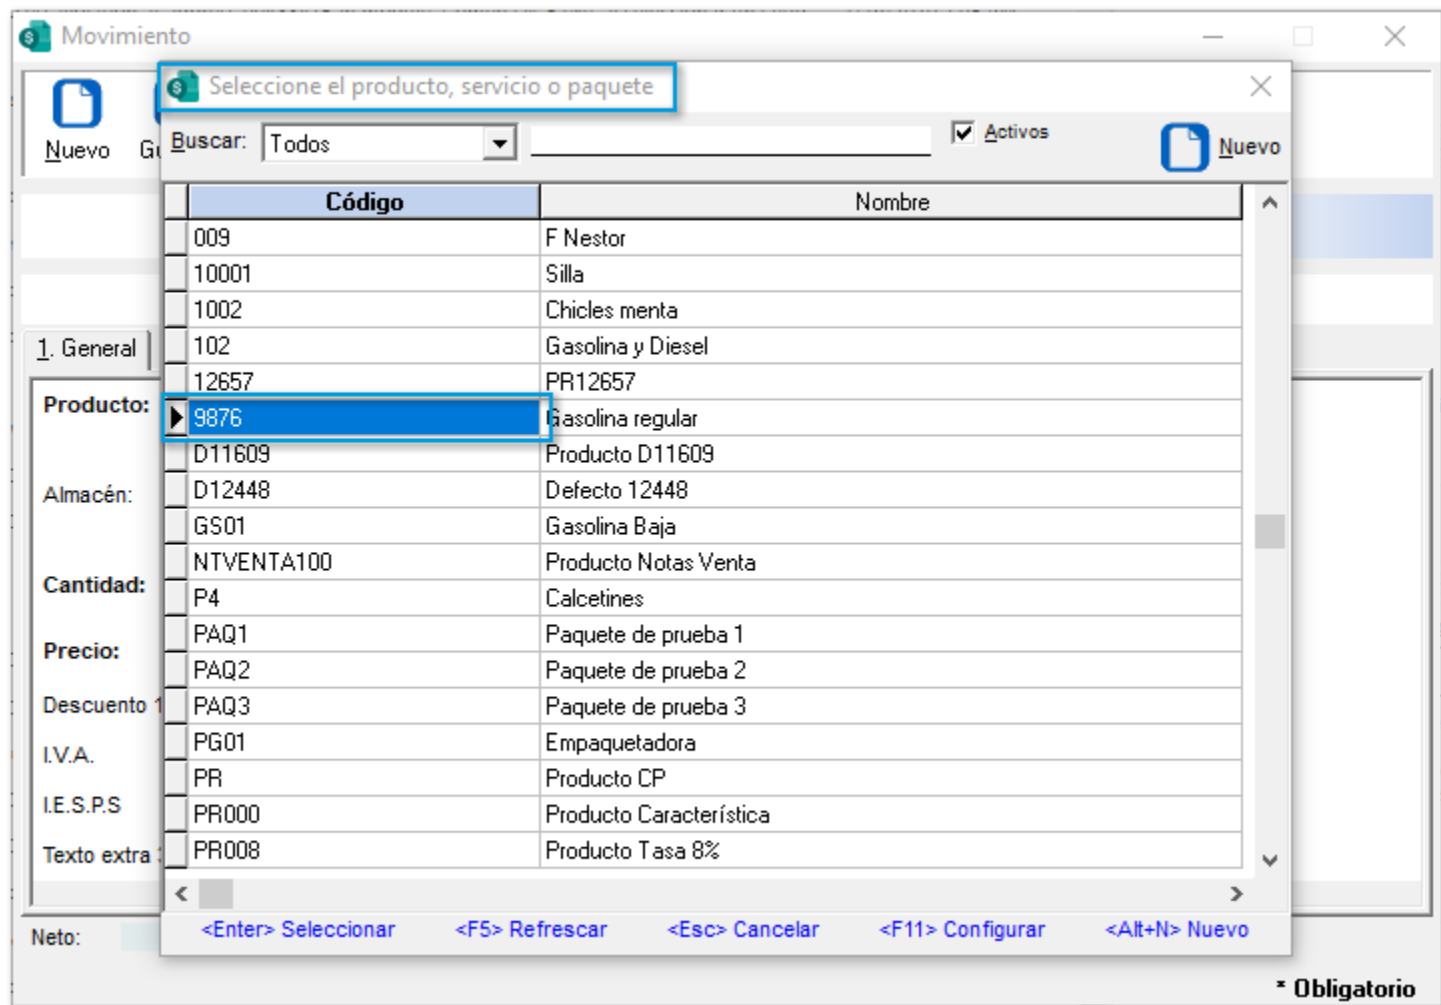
Movimiento

Nuevo

Gu

1. General

Producto:

Almacén:

Cantidad:

Precio:

Descuento 1

I.V.A.

I.E.S.P.S

Texto extra

Neto:

Seleccione el producto, servicio o paquete

Buscar: Todos

Activos

Nuevo

| Código | Nombre |
|---|---|
| 009 | F Nestor |
| 10001 | Silla |
| 1002 | Chicles menta |
| 102 | Gasolina y Diesel |
| 12657 | PR12657 |
| 9876 | Gasolina regular |
| D11609 | Producto D11609 |
| D12448 | Defecto 12448 |
| GS01 | Gasolina Baja |
| NTVENTA100 | Producto Notas Venta |
| P4 | Calcetines |
| PAQ1 | Paquete de prueba 1 |
| PAQ2 | Paquete de prueba 2 |
| PAQ3 | Paquete de prueba 3 |
| PG01 | Empaquetadora |
| PR | Producto CP |
| PR000 | Producto Característica |
| PR008 | Producto Tasa 8% |

<Enter> Seleccionar <F5> Refrescar <Esc> Cancelar <F11> Configurar <Alt+N> Nuevo

* Obligatorio